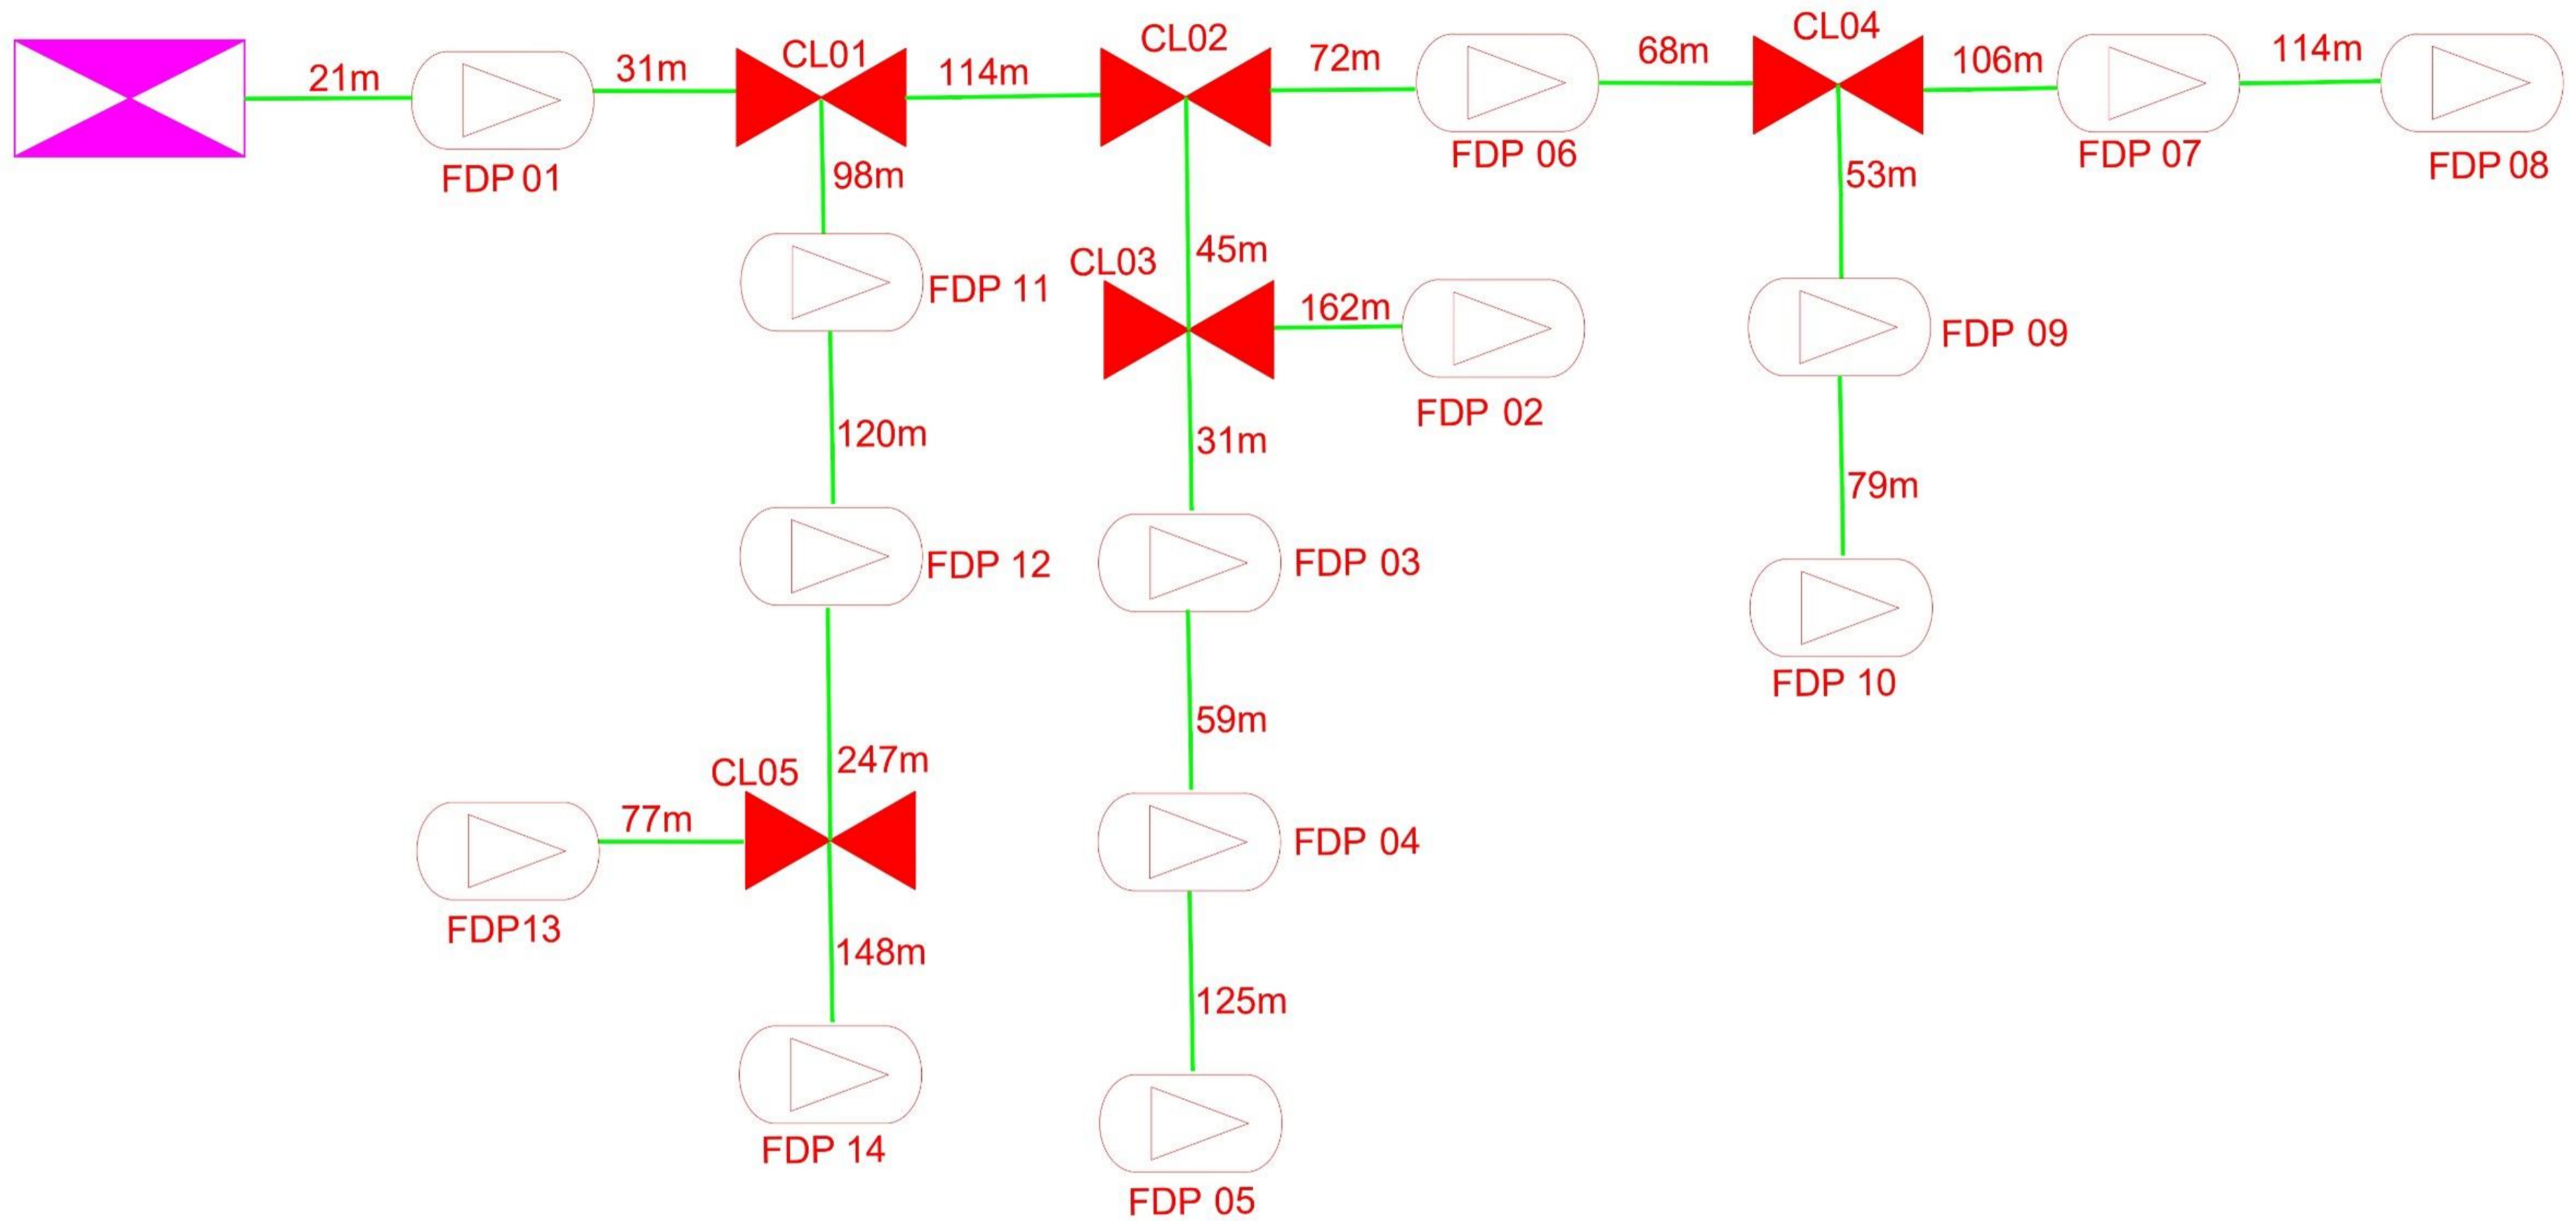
21m
FDP 01
31m
CL01
114m
CL02
72m
FDP 06
68m
CL04
106m
FDP 07
114m
FDP 08
98m
FDP 11
120m
FDP 12
247m
CL05
77m
FDP13
148m
FDP 14
45m
CL03
162m
FDP 02
31m
FDP 03
59m
FDP 04
125m
FDP 05
53m
FDP 09
79m
FDP 10